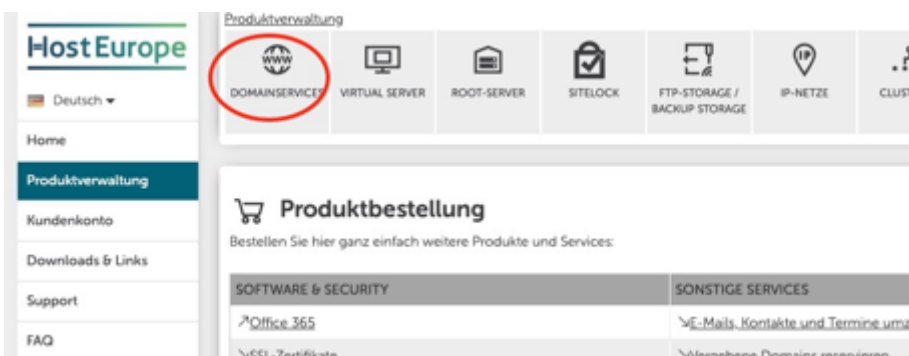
HostEurope

Deutsch

Home

Produktverwaltung

Kundenkonto

Downloads & Links

Support

FAQ

Produktverwaltung

www

DOMAINSERVICES

VIRTUAL SERVER

ROOT-SERVER

SITELOCK

FTP-STORAGE / BACKUP STORAGE

IP

IP-NETZE

CLUS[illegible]

Produktbestellung

Bestellen Sie hier ganz einfach weitere Produkte und Services:

| SOFTWARE & SECURITY | SONSTIGE SERVICES |
|---|---|
| ↗Office 365 | ↘E-Mails, Kontakte und Termine um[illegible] |
| ↘SSL-Zertifikate | ↘Vergebene Domains reservieren |